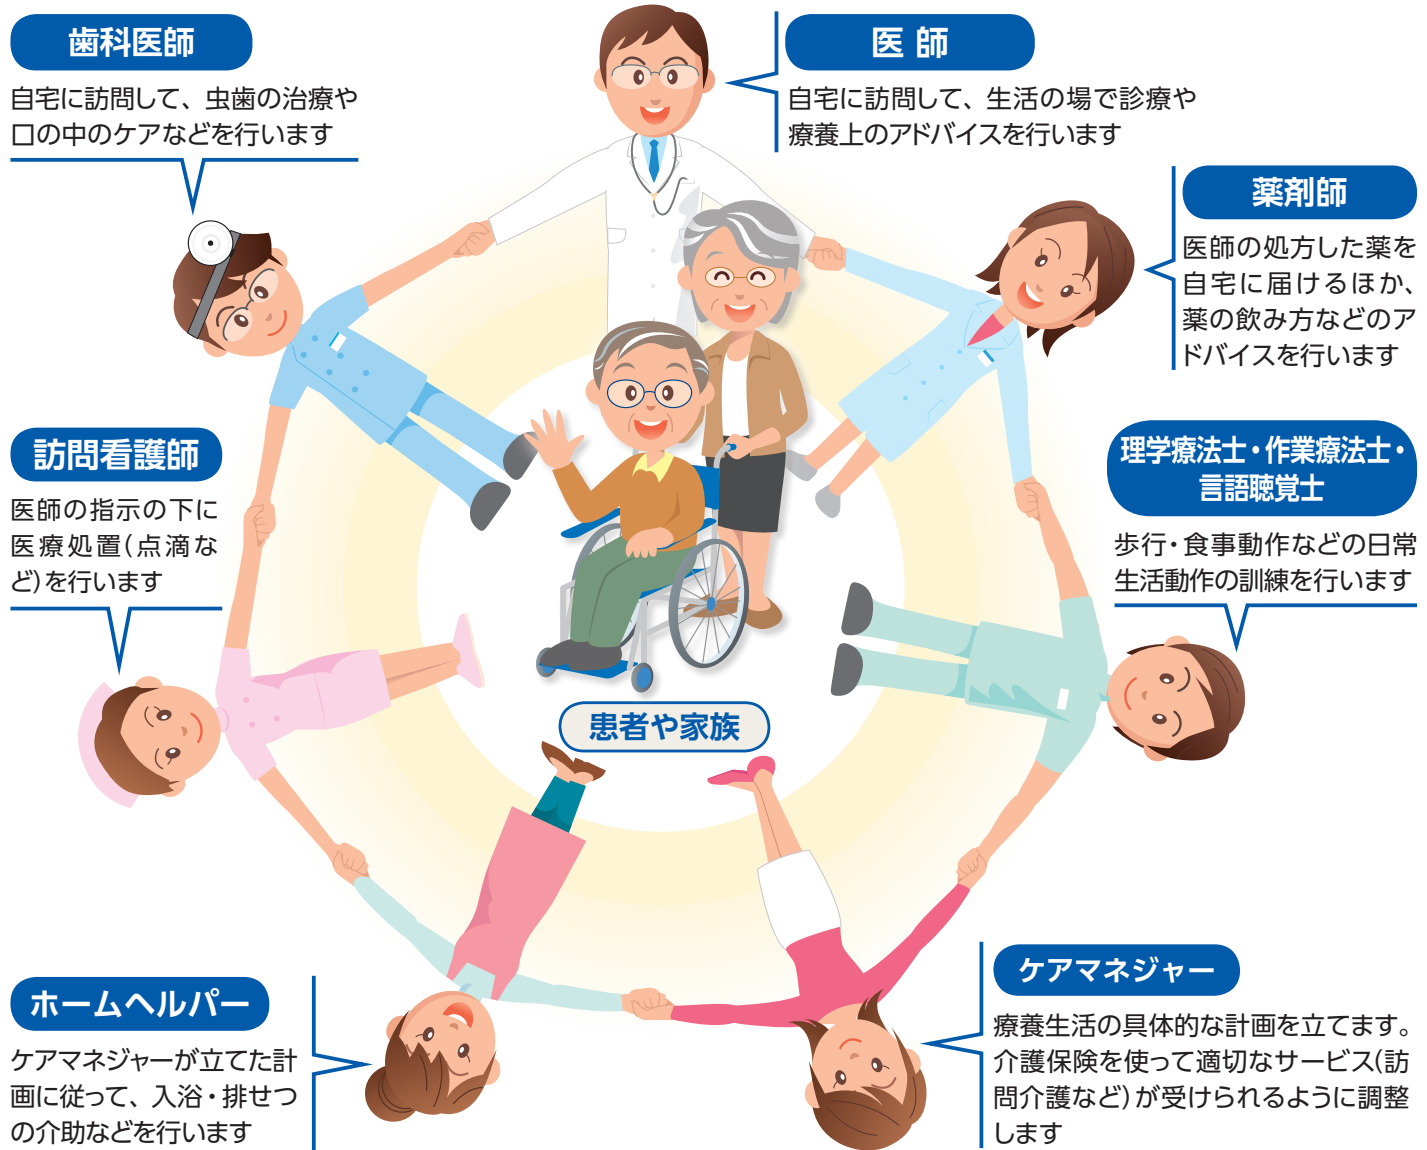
歯科医師

自宅に訪問して、虫歯の治療や口の中のケアなどを行います

医 師

自宅に訪問して、生活の場で診療や療養上のアドバイスを行います

薬剤師

医師の処方した薬を自宅に届けるほか、薬の飲み方などのアドバイスを行います

訪問看護師

医師の指示の下に医療処置(点滴など)を行います

理学療法士・作業療法士・言語聴覚士

歩行・食事動作などの日常生活動作の訓練を行います

患者や家族

ホームヘルパー

ケアマネジャーが立てた計画に従って、入浴・排せつの介助などを行います

ケアマネジャー

療養生活の具体的な計画を立てます。介護保険を使って適切なサービス(訪問介護など)が受けられるように調整します